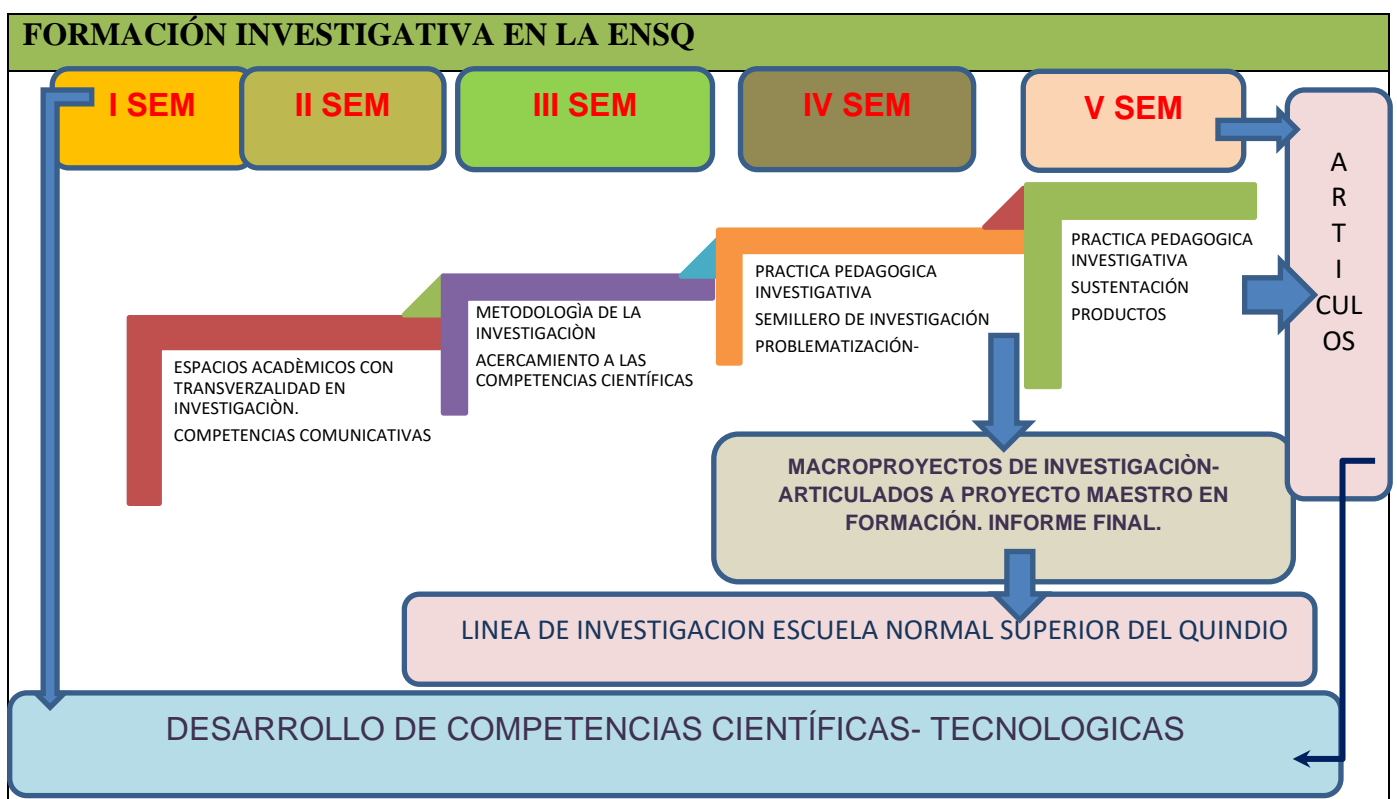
FORMACIÓN INVESTIGATIVA EN LA ENSQ

I SEM

II SEM

III SEM

IV SEM

V SEM

A
R
T
I
CUL
OS

ESPACIOS ACADÈMICOS CON TRANSVERZALIDAD EN INVESTIGACIÒN.

COMPETENCIAS COMUNICATIVAS

METODOLOGÌA DE LA INVESTIGACIÒN

ACERCAMIENTO A LAS COMPETENCIAS CIENTÍFICAS

PRACTICA PEDAGOGICA INVESTIGATIVA

SEMILLERO DE INVESTIGACIÓN

PROBLEMATIZACIÓN-

PRACTICA PEDAGOGICA INVESTIGATIVA

SUSTENTACIÓN

PRODUCTOS

MACROPROYECTOS DE INVESTIGACIÒN- ARTICULADOS A PROYECTO MAESTRO EN FORMACIÓN. INFORME FINAL.

LINEA DE INVESTIGACION ESCUELA NORMAL SUPERIOR DEL QUINDIO

DESARROLLO DE COMPETENCIAS CIENTÍFICAS- TECNOLOGICAS